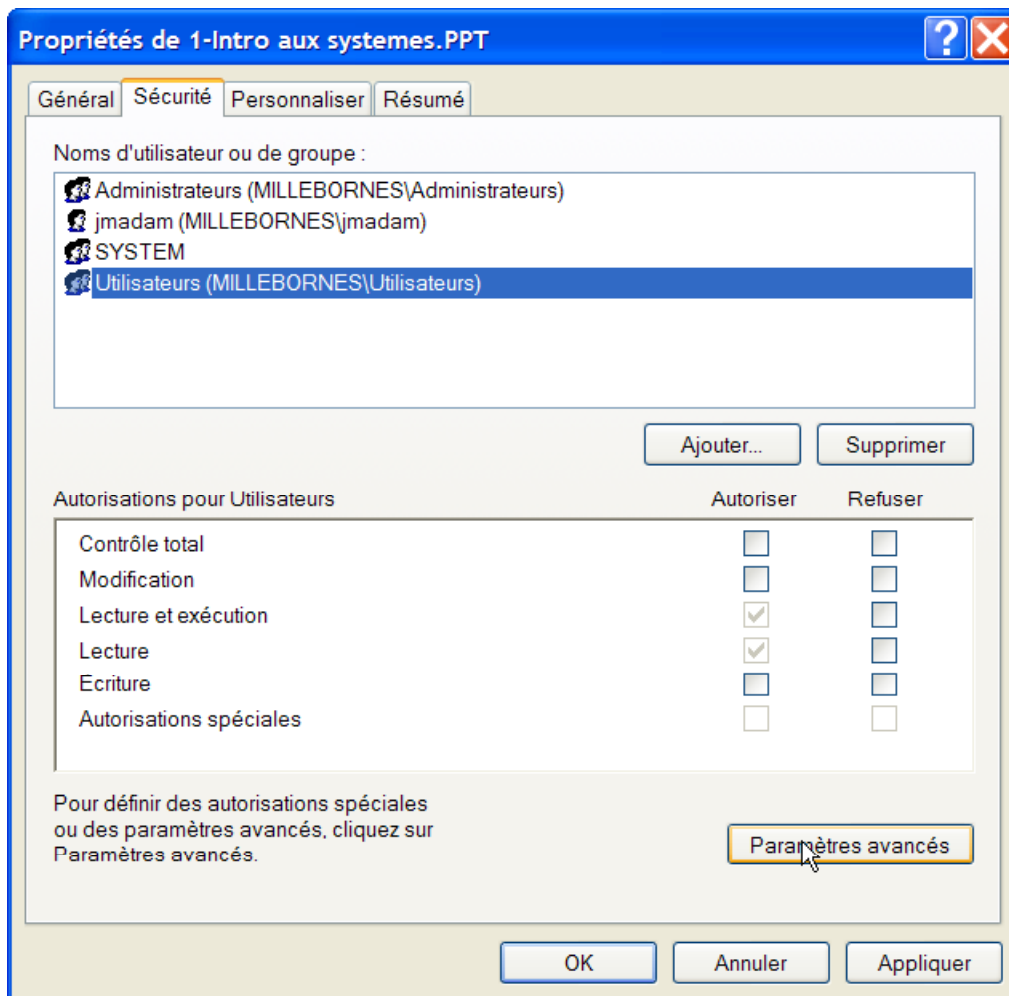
Propriétés de 1-Intro aux systemes.PPT

Général | Sécurité | Personnaliser | Résumé

Noms d'utilisateur ou de groupe :

Administrateurs (MILLEBORNES\Administrateurs)
jmadam (MILLEBORNES\jmadam)
SYSTEM
Utilisateurs (MILLEBORNES\Utilisateurs)

Ajouter... | Supprimer

| Autorisations pour Utilisateurs | Autoriser | Refuser |
|---|---|---|
| Contrôle total | | |
| Modification | | |
| Lecture et exécution | ✓ | |
| Lecture | ✓ | |
| Ecriture | | |
| Autorisations spéciales | | |

Pour définir des autorisations spéciales ou des paramètres avancés, cliquez sur Paramètres avancés.

Paramètres avancés

OK | Annuler | Appliquer